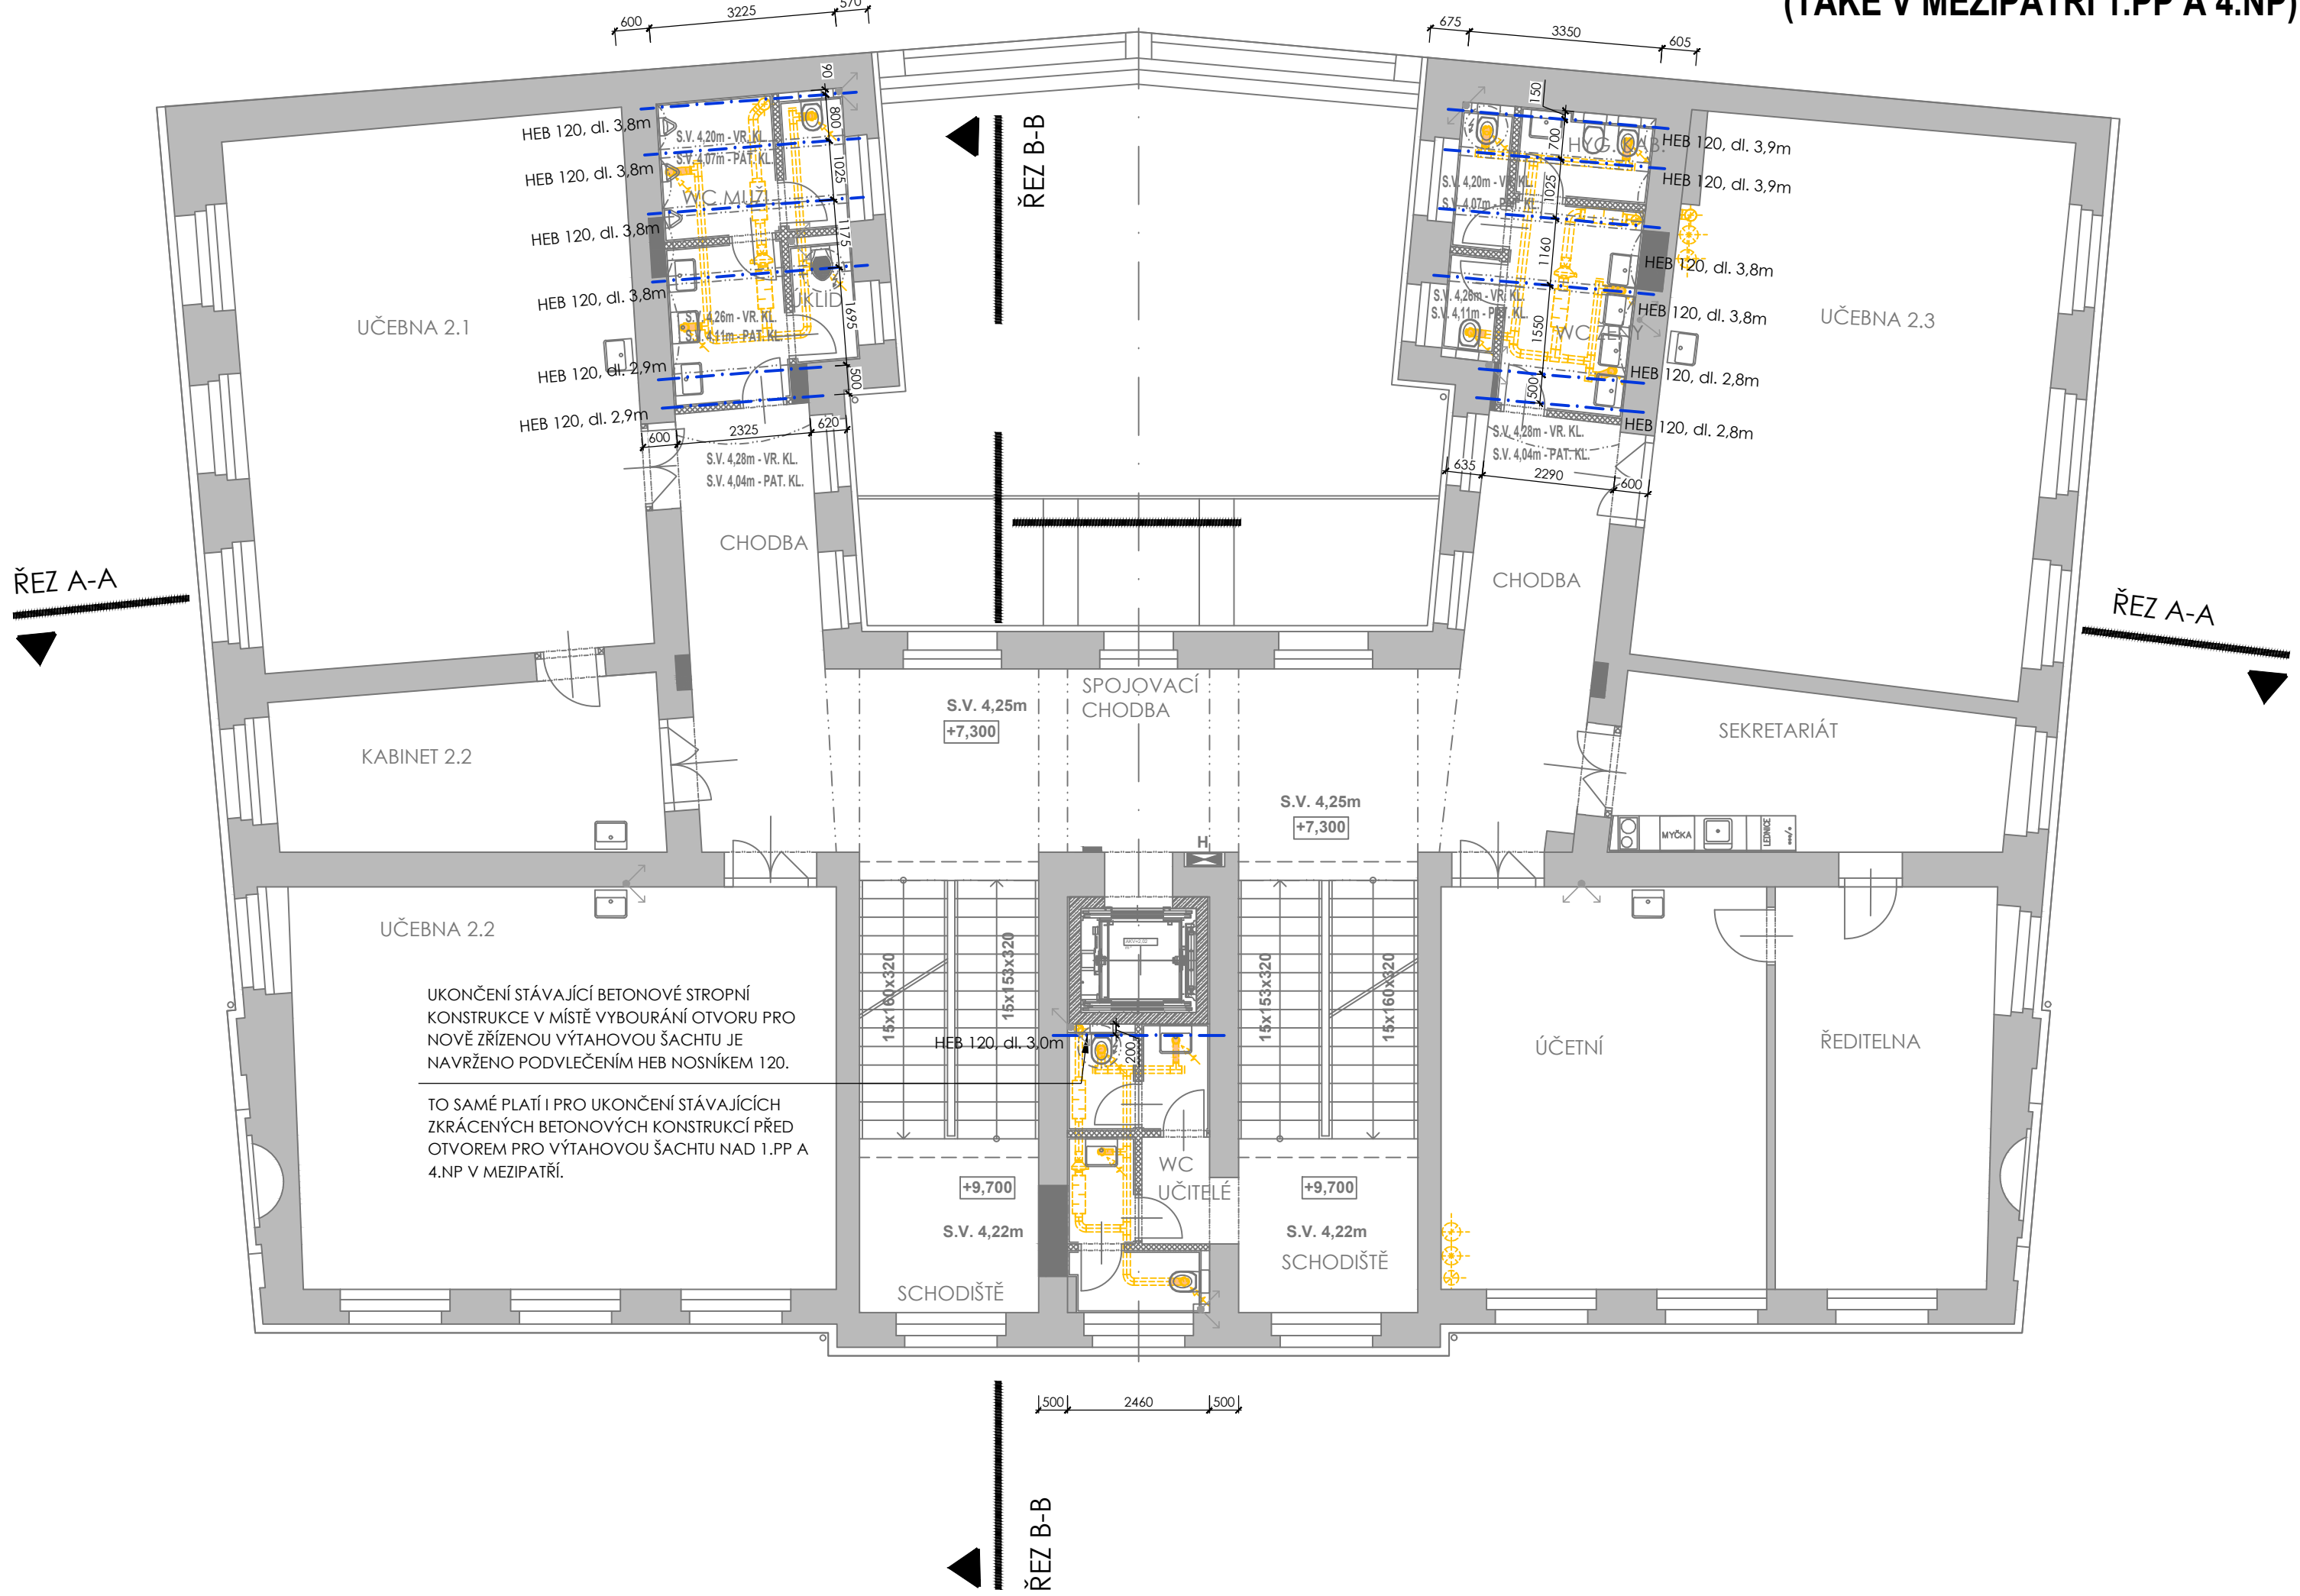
(TAKÉ V MEZIPATŘÍ 1.PP A 4.NP)

600 3225 570

675 3350 605

HEB 120, dl. 3,8m
HEB 120, dl. 3,8m
HEB 120, dl. 3,8m
HEB 120, dl. 3,8m
HEB 120, dl. 2,9m
HEB 120, dl. 2,9m

S.V. 4,20m - VR. KL.
S.V. 4,07m - PAT. KL.
WC MUŽI
ÚKLID
S.V. 4,26m - VR. KL.
S.V. 4,11m - PAT. KL.

90 800 1025 1175 1695 500

600 2325 620

S.V. 4,28m - VR. KL.
S.V. 4,04m - PAT. KL.

ŘEZ B-B

HEB 120, dl. 3,9m
HEB 120, dl. 3,9m
HEB 120, dl. 3,8m
HEB 120, dl. 3,8m
HEB 120, dl. 2,8m
HEB 120, dl. 2,8m

HYG. KAB.
S.V. 4,20m - VR. KL.
S.V. 4,07m - PAT. KL.
S.V. 4,26m - VR. KL.
S.V. 4,11m - PAT. KL.
WC ŽENY

150 700 1025 1160 1550 500

S.V. 4,28m - VR. KL.
S.V. 4,04m - PAT. KL.
635 2290 600

UČEBNA 2.1
UČEBNA 2.3
CHODBA
CHODBA

ŘEZ A-A
ŘEZ A-A

KABINET 2.2
S.V. 4,25m
+7,300
SPOJOVACÍ CHODBA
S.V. 4,25m
+7,300
SEKRETARIÁT
MYČKA
LEDNICE

UČEBNA 2.2

UKONČENÍ STÁVAJÍCÍ BETONOVÉ STROPNÍ KONSTRUKCE V MÍSTĚ VYBOURÁNÍ OTVORU PRO NOVĚ ZŘÍZENOU VÝTAHOVOU ŠACHTU JE NAVRŽENO PODVLEČENÍM HEB NOSNÍKEM 120.

TO SAMÉ PLATÍ I PRO UKONČENÍ STÁVAJÍCÍCH ZKRÁCENÝCH BETONOVÝCH KONSTRUKCÍ PŘED OTVOREM PRO VÝTAHOVOU ŠACHTU NAD 1.PP A 4.NP V MEZIPATŘÍ.

15x160x320
15x153x320
HEB 120, dl. 3,0m
200
H
15x153x320
15x160x320

ÚČETNÍ
ŘEDITELNA

WC UČITELÉ

+9,700
S.V. 4,22m
SCHODIŠTĚ
+9,700
S.V. 4,22m
SCHODIŠTĚ

500 2460 500

ŘEZ B-B